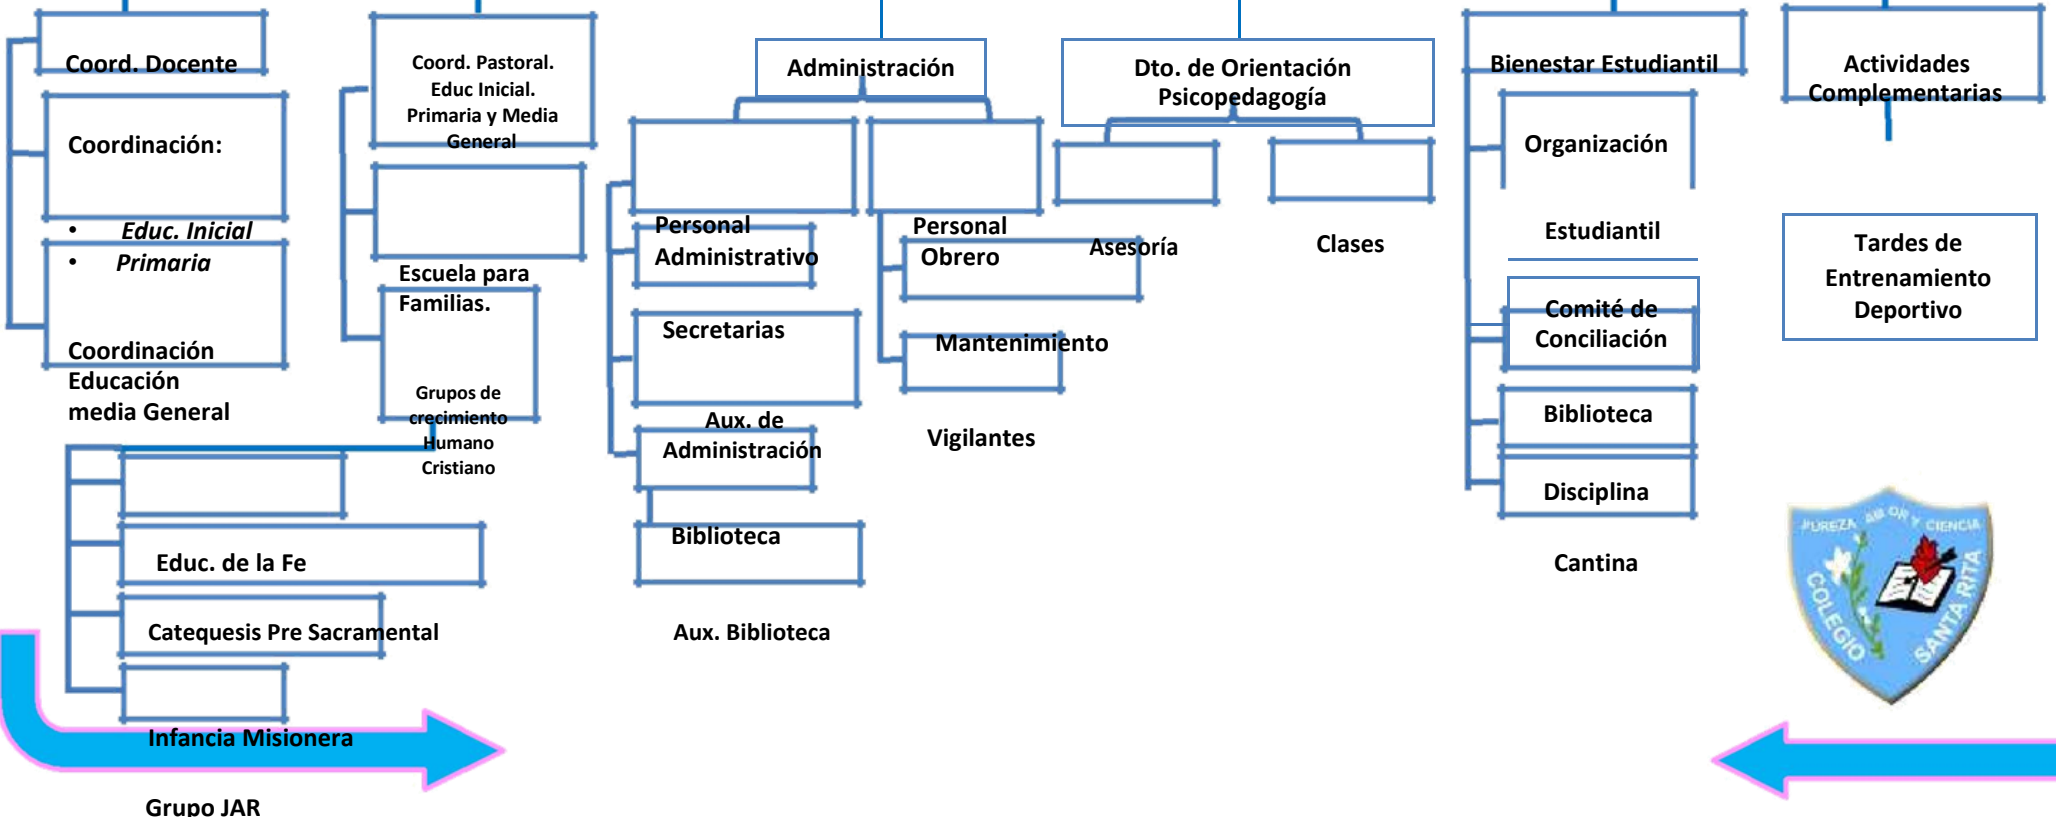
Coord. Docente

Coordinación:

• Educ. Inicial
• Primaria

Coordinación Educación media General

Coord. Pastoral. Educ Inicial. Primaria y Media General

Escuela para Familias.

Grupos de crecimiento Humano Cristiano

Educ. de la Fe

Catequesis Pre Sacramental

Infancia Misionera

Grupo JAR

Administración

Personal Administrativo

Secretarias

Aux. de Administración

Biblioteca

Aux. Biblioteca

Personal Obrero

Mantenimiento

Vigilantes

Dto. de Orientación Psicopedagogía

Asesoría

Clases

Bienestar Estudiantil

Organización

Estudiantil

Comité de Conciliación

Biblioteca

Disciplina

Cantina

Actividades Complementarias

Tardes de Entrenamiento Deportivo

PUREZA AMOR Y CIENCIA
COLEGIO SANTA RITA